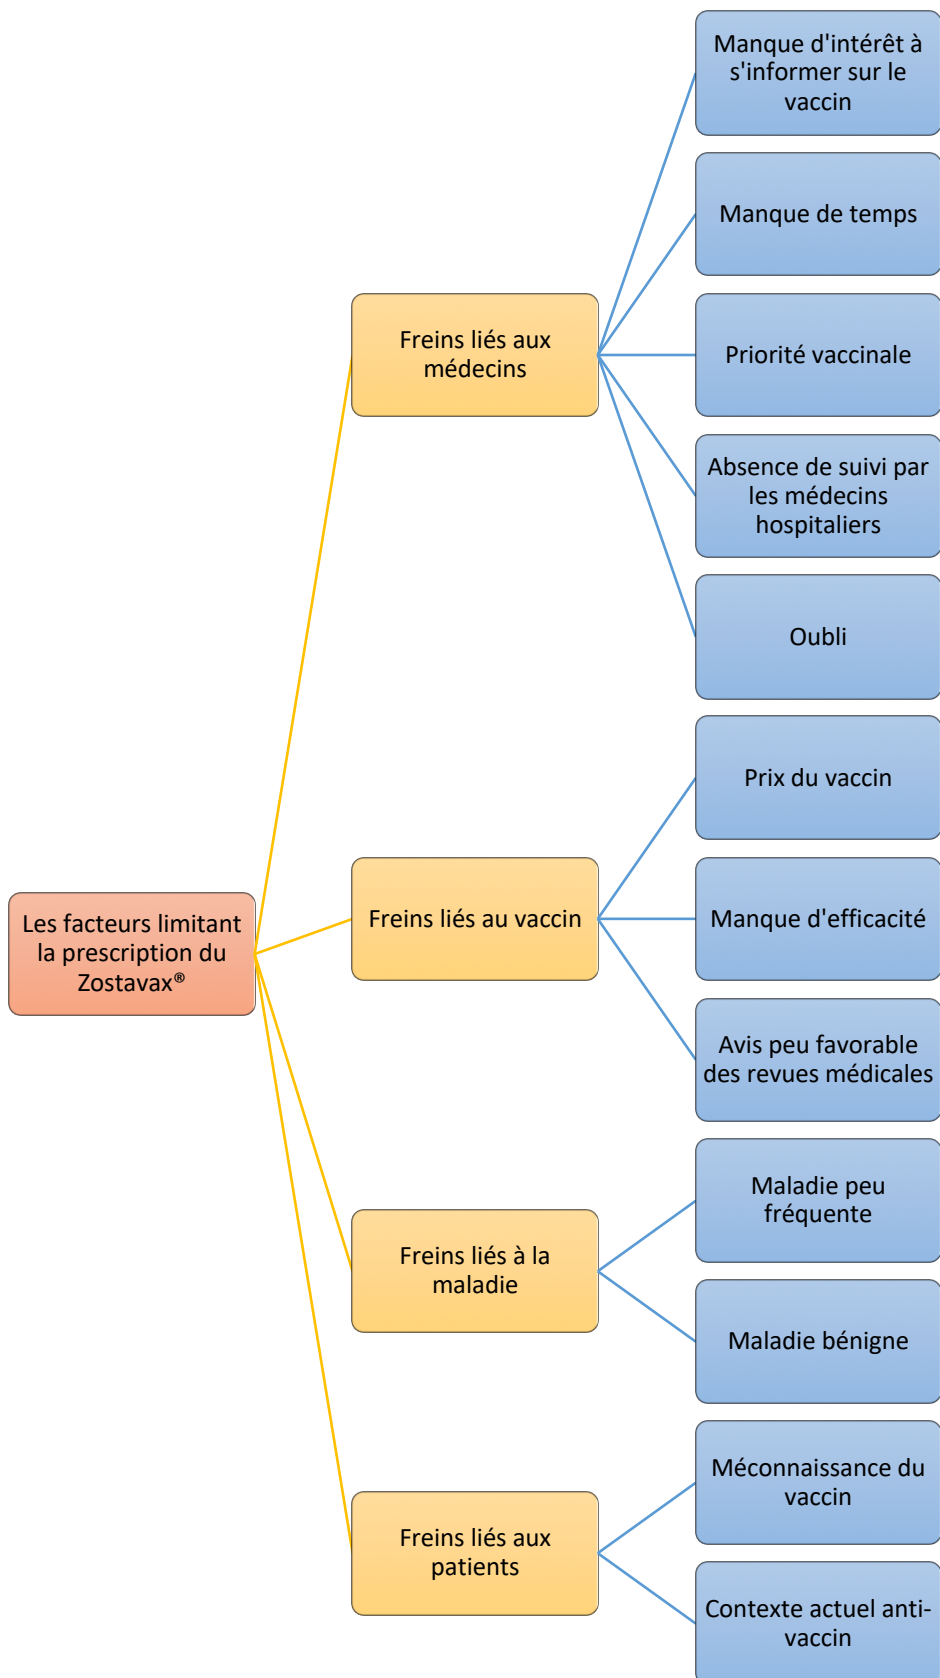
Les facteurs limitant la prescription du Zostavax®

Freins liés aux médecins

Manque d'intérêt à s'informer sur le vaccin

Manque de temps

Priorité vaccinale

Absence de suivi par les médecins hospitaliers

Oubli

Freins liés au vaccin

Prix du vaccin

Manque d'efficacité

Avis peu favorable des revues médicales

Freins liés à la maladie

Maladie peu fréquente

Maladie bénigne

Freins liés aux patients

Méconnaissance du vaccin

Contexte actuel anti-vaccin